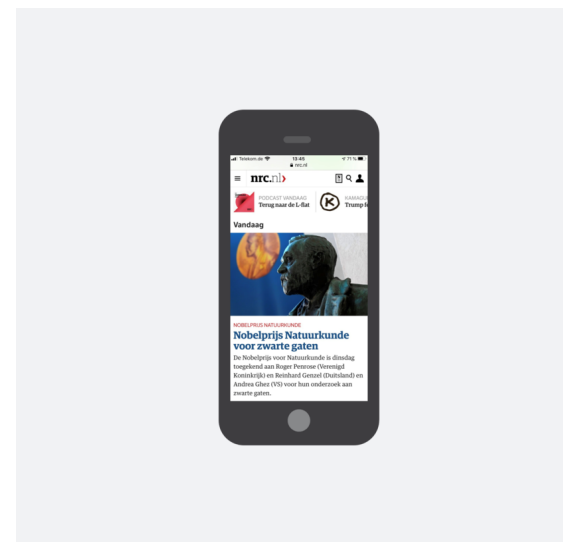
Telekom.de 13:45 71 %
nrc.nl

nrc.nl

PODCAST VANDAAG
Terug naar de L-flat

KAMAG
Trump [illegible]

Vandaag

NOBELPRIJS NATUURKUNDE
Nobelprijs Natuurkunde voor zwarte gaten
De Nobelprijs voor Natuurkunde is dinsdag toegekend aan Roger Penrose (Verenigd Koninkrijk) en Reinhard Genzel (Duitsland) en Andrea Ghez (VS) voor hun onderzoek aan zwarte gaten.